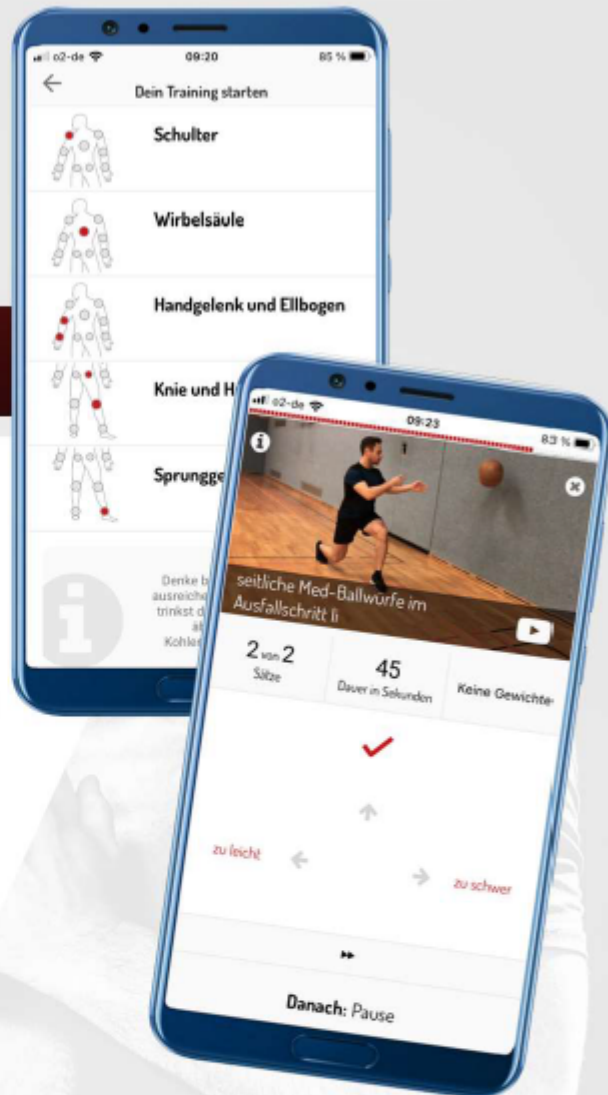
o2-de 09:20 85 %

Dein Training starten

Schulter

Wirbelsäule

Handgelenk und Ellbogen

Knie und H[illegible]

Sprungge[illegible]

Denke b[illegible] ausreiche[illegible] trinkst d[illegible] al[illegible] Kohle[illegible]

o2-de 09:23 83 %

seitliche Med-Ballwürfe im Ausfallschritt li

2 von 2
Sätze

45
Dauer in Sekunden

Keine Gewichte

zu leicht

zu schwer

Danach: Pause